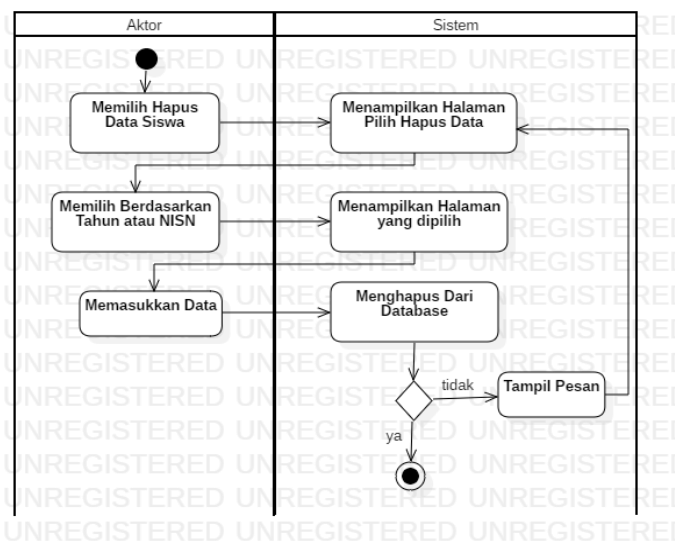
| Aktor | Sistem |
|---|---|

Memilih Hapus Data Siswa

Menampilkan Halaman Pilih Hapus Data

Memilih Berdasarkan Tahun atau NISN

Menampilkan Halaman yang dipilih

Memasukkan Data

Menghapus Dari Database

tidak

Tampil Pesan

ya

UNREGISTERED UNREGISTERED UNREGISTERED